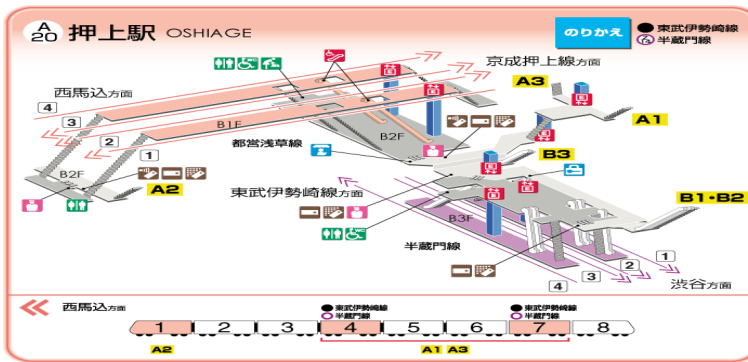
A 20 押上駅 OSHIAGE

のりかえ
● 東武伊勢崎線
Ⓩ 半蔵門線

京成押上線方面
西馬込方面
A3
4
3
B1F
A1
2
B2F
1
都営浅草線
B3
B2F
A2
東武伊勢崎線方面
B1・B2
B3F
半蔵門線
1
2
3
4
渋谷方面

西馬込方面
● 東武伊勢崎線
Ⓩ 半蔵門線
● 東武伊勢崎線
Ⓩ 半蔵門線
1
2
3
4
5
6
7
8
A2
A1 A3